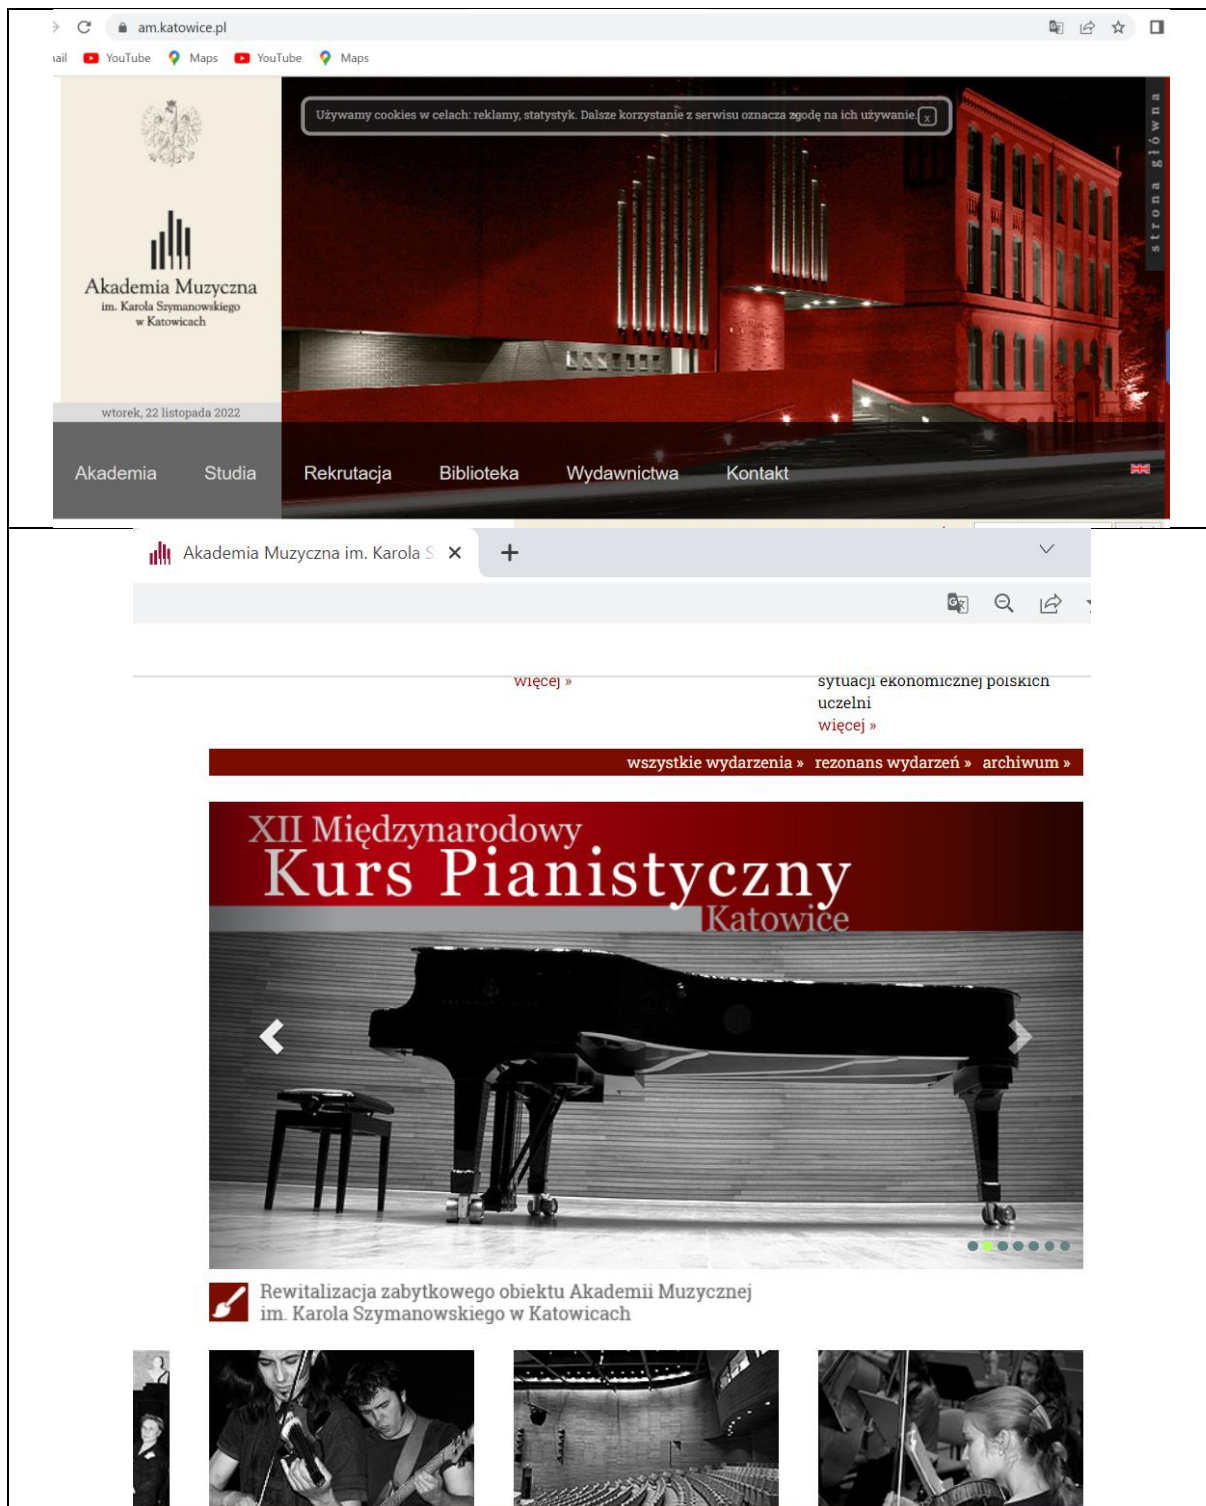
am.katowice.pl

ail YouTube Maps YouTube Maps

Używamy cookies w celach: reklamy, statystyk. Dalsze korzystanie z serwisu oznacza zgodę na ich używanie. x

strona główna

Akademia Muzyczna
im. Karola Szymanowskiego
w Katowicach

wtorek, 22 listopada 2022

Akademia Studia Rekrutacja Biblioteka Wydawnictwa Kontakt

Akademia Muzyczna im. Karola S ×

więcej »

sytuacji ekonomicznej polskich uczelni
więcej »

wszystkie wydarzenia » rezonans wydarzeń » archiwum »

XII Międzynarodowy
Kurs Pianistyczny
Katowice

Rewitalizacja zabytkowego obiektu Akademii Muzycznej im. Karola Szymanowskiego w Katowicach